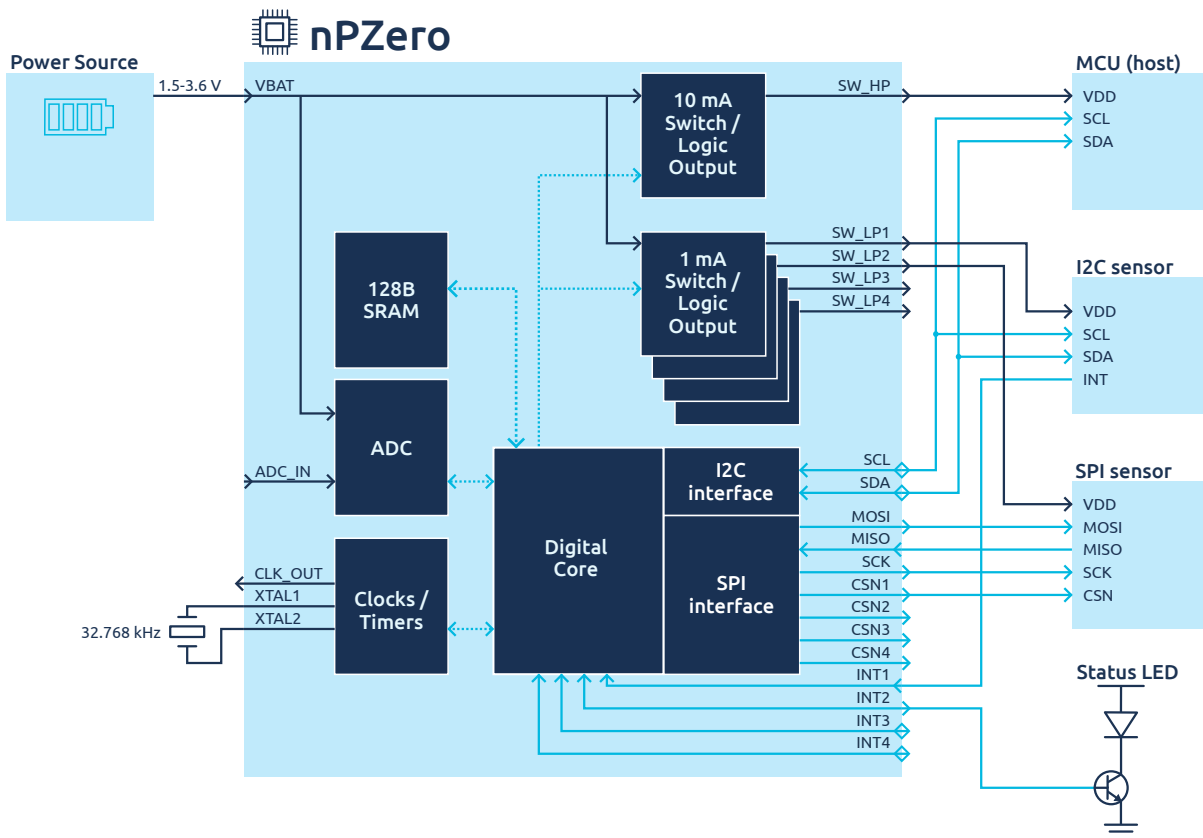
nPZero

Power Source

1.5-3.6 V

VBAT

10 mA Switch / Logic Output

SW_HP

MCU (host)

VDD

SCL

SDA

128B SRAM

1 mA Switch / Logic Output

SW_LP1

SW_LP2

SW_LP3

SW_LP4

I2C sensor

VDD

SCL

SDA

INT

ADC

ADC_IN

Digital Core

I2C interface

SCL

SDA

SPI sensor

VDD

MOSI

MISO

SCK

CSN

SPI interface

MOSI

MISO

SCK

CSN1

CSN2

CSN3

CSN4

INT1

INT2

INT3

INT4

Clocks / Timers

CLK_OUT

XTAL1

XTAL2

32.768 kHz

Status LED